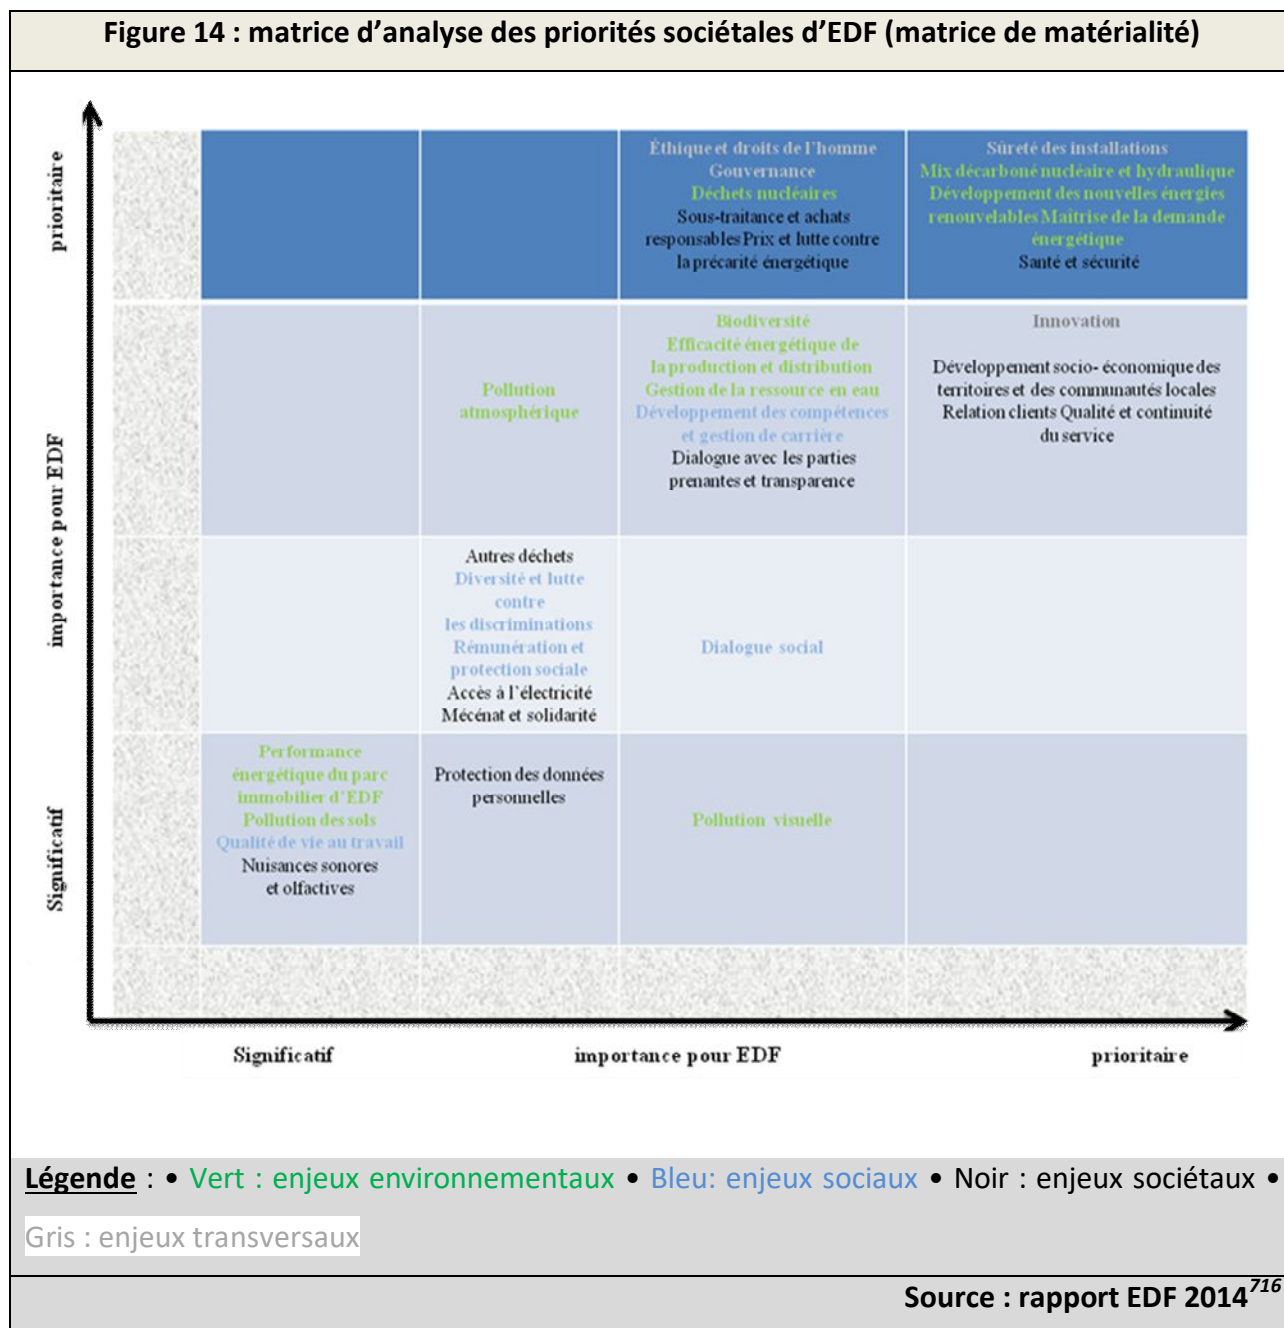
Figure 14 : matrice d'analyse des priorités sociétales d'EDF (matrice de matérialité)

prioritaire

importance pour EDF

Significatif

| | | | |
|---|---|---|---|
| | | Éthique et droits de l'homme Gouvernance Déchets nucléaires Sous-traitance et achats responsables Prix et lutte contre la précarité énergétique | Sûreté des installations Mix décarboné nucléaire et hydraulique Développement des nouvelles énergies renouvelables Maitrise de la demande énergétique Santé et sécurité |
| | Pollution atmosphérique | Biodiversité Efficacité énergétique de la production et distribution Gestion de la ressource en eau Développement des compétences et gestion de carrière Dialogue avec les parties prenantes et transparence | Innovation Développement socio- économique des territoires et des communautés locales Relation clients Qualité et continuité du service |
| | Autres déchets Diversité et lutte contre les discriminations Rémunération et protection sociale Accès à l'électricité Mécénat et solidarité | Dialogue social | |
| Performance énergétique du parc immobilier d'EDF Pollution des sols Qualité de vie au travail Nuisances sonores et olfactives | Protection des données personnelles | Pollution visuelle | |

Significatif importance pour EDF prioritaire

Légende : • Vert : enjeux environnementaux • Bleu: enjeux sociaux • Noir : enjeux sociétaux • Gris : enjeux transversaux

Source : rapport EDF 2014$^{716}$